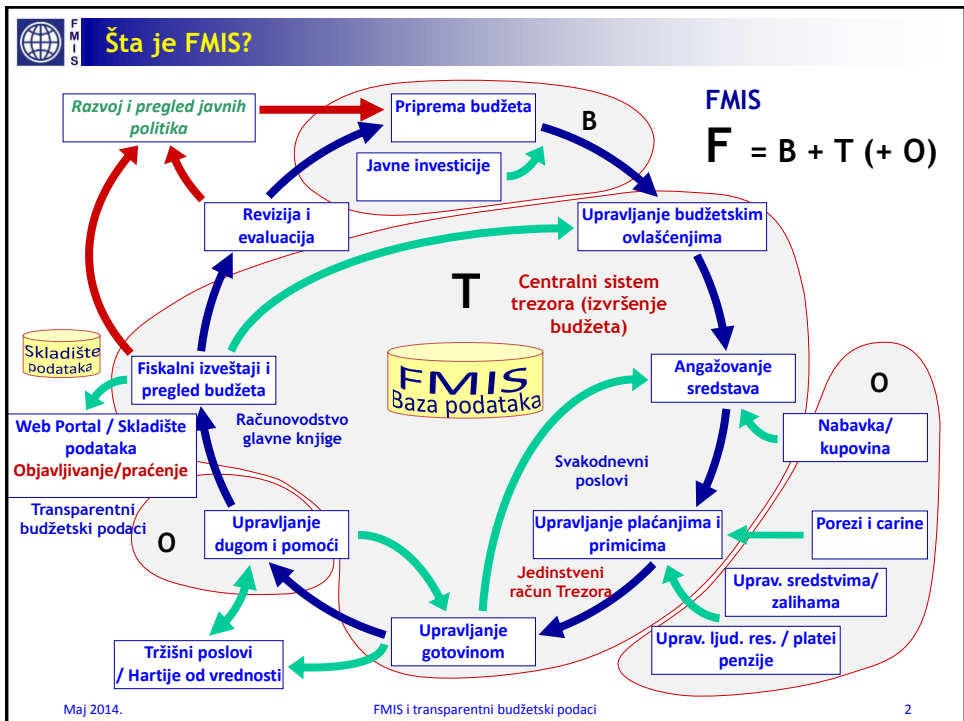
F
M
I
S

Šta je FMIS?

Razvoj i pregled javnih politika

Priprema budžeta

B

FMIS

F = B + T (+ O)

Javne investicije

Revizija i evaluacija

Upravljanje budžetskim ovlašćenjima

T

Centralni sistem trezora (izvršenje budžeta)

Skladište podataka

Fiskalni izveštaji i pregled budžeta

FMIS Baza podataka

Angažovanje sredstava

O

Računovodstvo glavne knjige

Web Portal / Skladište podataka Objavljivanje/praćenje

Nabavka/ kupovina

Svakodnevni poslovi

Transparentni budžetski podaci

O

Upravljanje dugom i pomoći

Upravljanje plaćanjima i primicima

Porezi i carine

Jedinstveni račun Trezora

Uprav. sredstvima/ zalihama

Upravljanje gotovinom

Uprav. ljud. res. / platei penzije

Tržišni poslovi / Hartije od vrednosti

Maj 2014.

FMIS i transparentni budžetski podaci

2